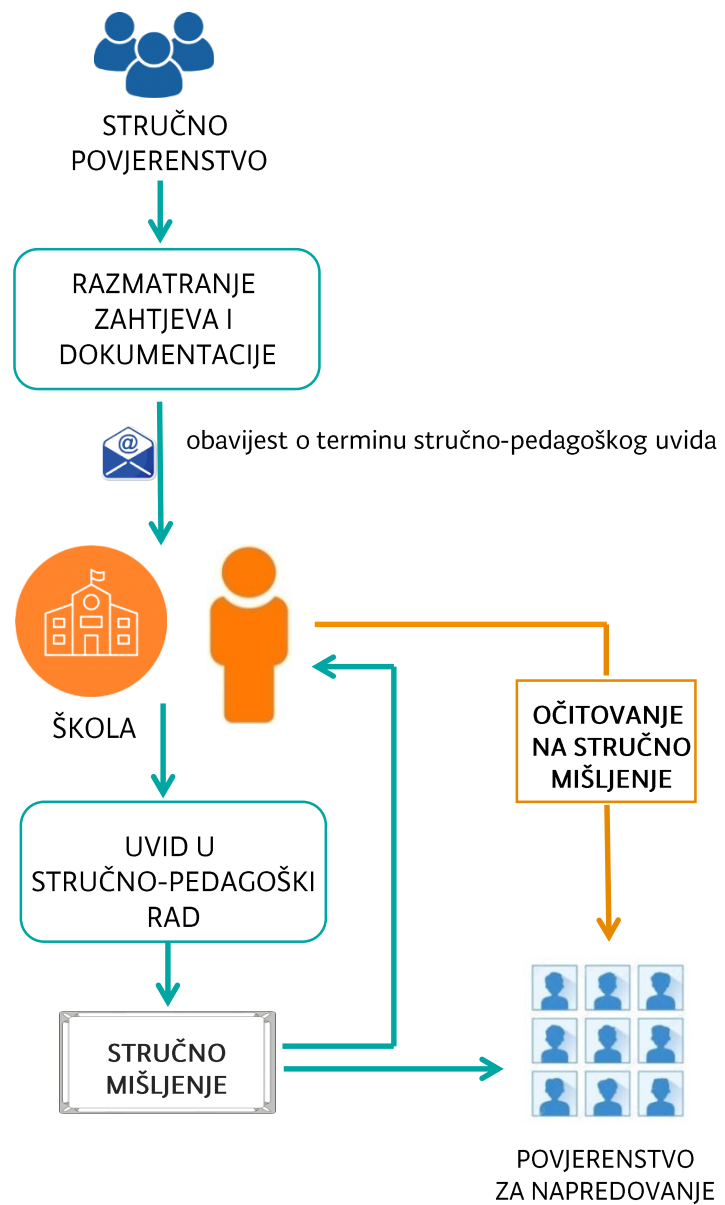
STRUČNO POVJERENSTVO

RAZMATRANJE ZAHTJEVA I DOKUMENTACIJE

@

obavijest o terminu stručno-pedagoškog uvida

ŠKOLA

OČITOVANJE NA STRUČNO MIŠLJENJE

UVID U STRUČNO-PEDAGOŠKI RAD

STRUČNO MIŠLJENJE

POVJERENSTVO ZA NAPREDOVANJE